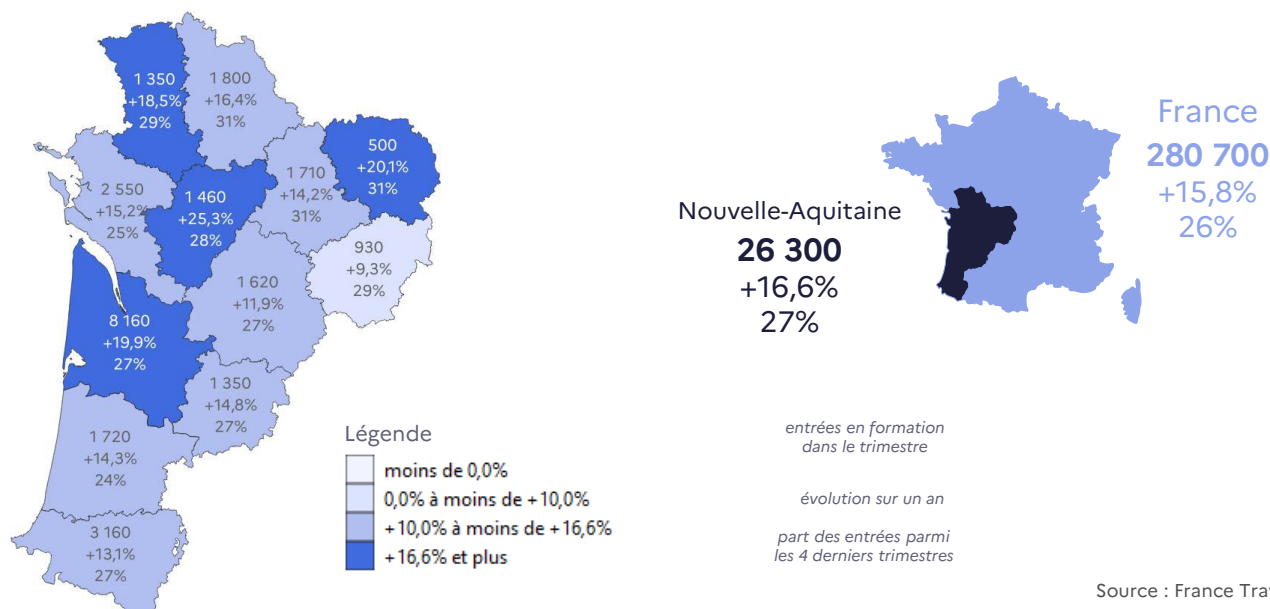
1 350
+18,5%
29%

1 800
+16,4%
31%

500
+20,1%
31%

1 710
+14,2%
31%

2 550
+15,2%
25%

1 460
+25,3%
28%

930
+9,3%
29%

1 620
+11,9%
27%

8 160
+19,9%
27%

1 350
+14,8%
27%

1 720
+14,3%
24%

3 160
+13,1%
27%

Légende
moins de 0,0%
0,0% à moins de +10,0%
+10,0% à moins de +16,6%
+16,6% et plus

Nouvelle-Aquitaine
26 300
+16,6%
27%

France
280 700
+15,8%
26%

entrées en formation dans le trimestre

évolution sur un an

part des entrées parmi les 4 derniers trimestres

Source : France Tra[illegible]